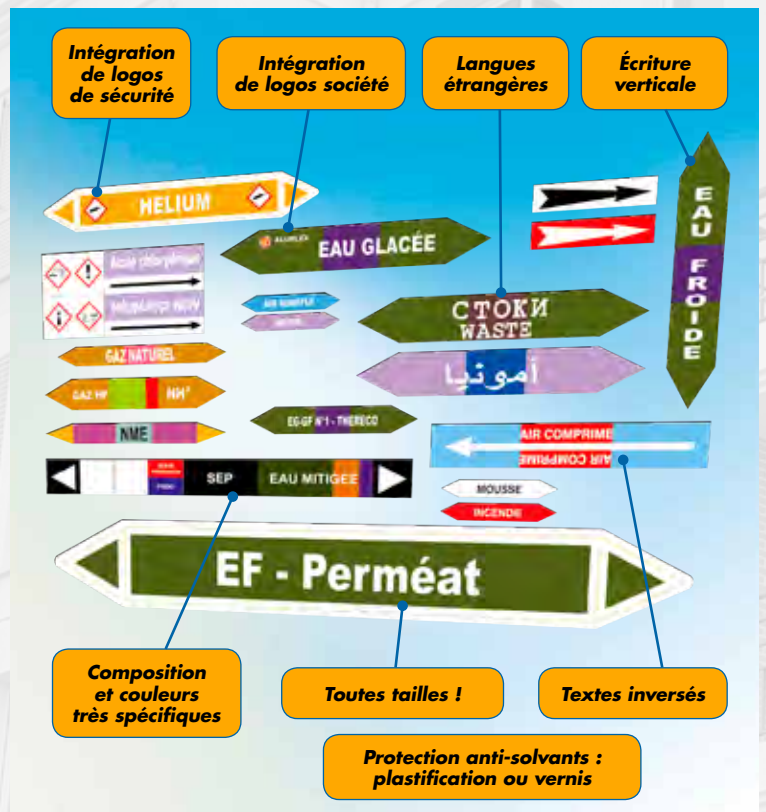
Intégration de logos de sécurité

Intégration de logos société

Langues étrangères

Écriture verticale

HELIUM

ALUFLEX EAU GLACÉE

Acide chlorhydrique

Acide chlorhydrique

AIR SURPLUS

СТОКИ WASTE

EAU FROIDE

GAZ NATUREL

أمونيا

GAZ HP NH³

NME

EG-GF N°1 - THERECO

AIR COMPRIME

AIR COMPRIME

SEP EAU MITIGEE

MOUSSE

INCENDIE

EF - Perméat

Composition et couleurs très spécifiques

Toutes tailles !

Textes inversés

Protection anti-solvants : plastification ou vernis